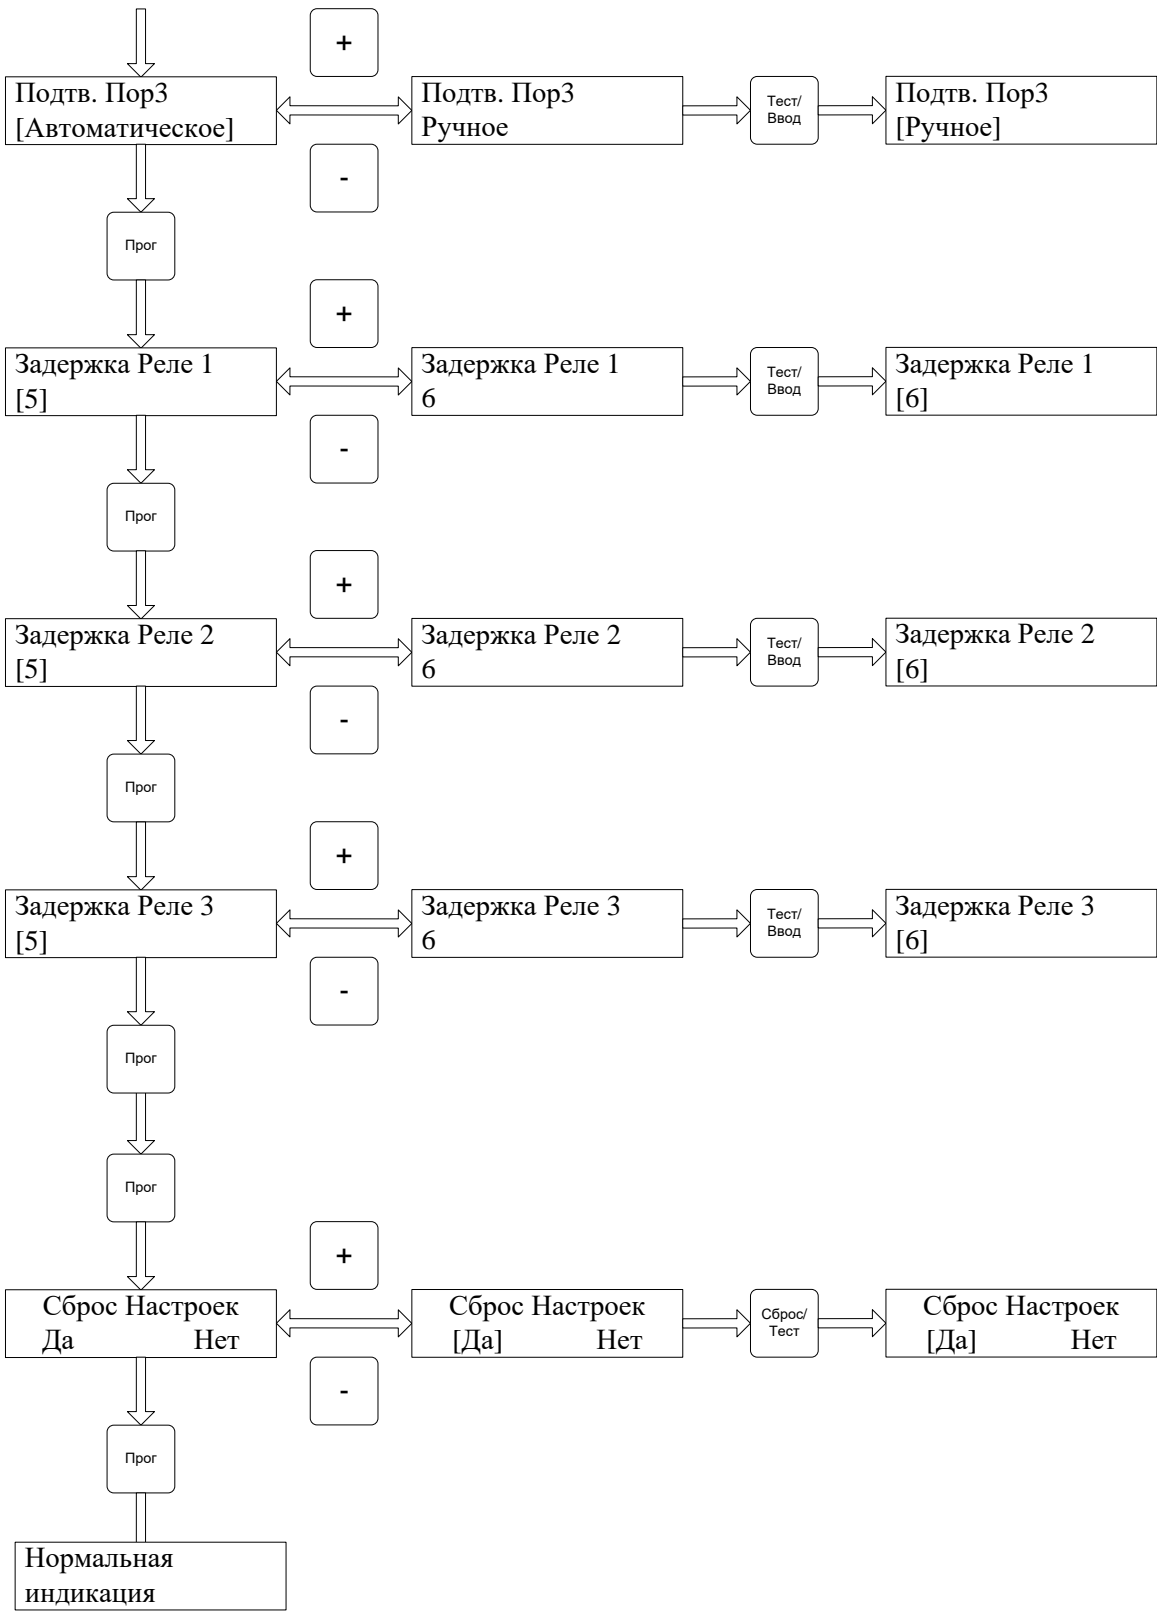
+

Подтв. Пор3
[Автоматическое]

Подтв. Пор3
Ручное

Тест/
Ввод

Подтв. Пор3
[Ручное]

-

Прог

+

Задержка Реле 1
[5]

Задержка Реле 1
6

Тест/
Ввод

Задержка Реле 1
[6]

-

Прог

+

Задержка Реле 2
[5]

Задержка Реле 2
6

Тест/
Ввод

Задержка Реле 2
[6]

-

Прог

+

Задержка Реле 3
[5]

Задержка Реле 3
6

Тест/
Ввод

Задержка Реле 3
[6]

-

Прог

Прог

+

Сброс Настроек
Да Нет

Сброс Настроек
[Да] Нет

Сброс/
Тест

Сброс Настроек
[Да] Нет

-

Прог

Нормальная
индикация